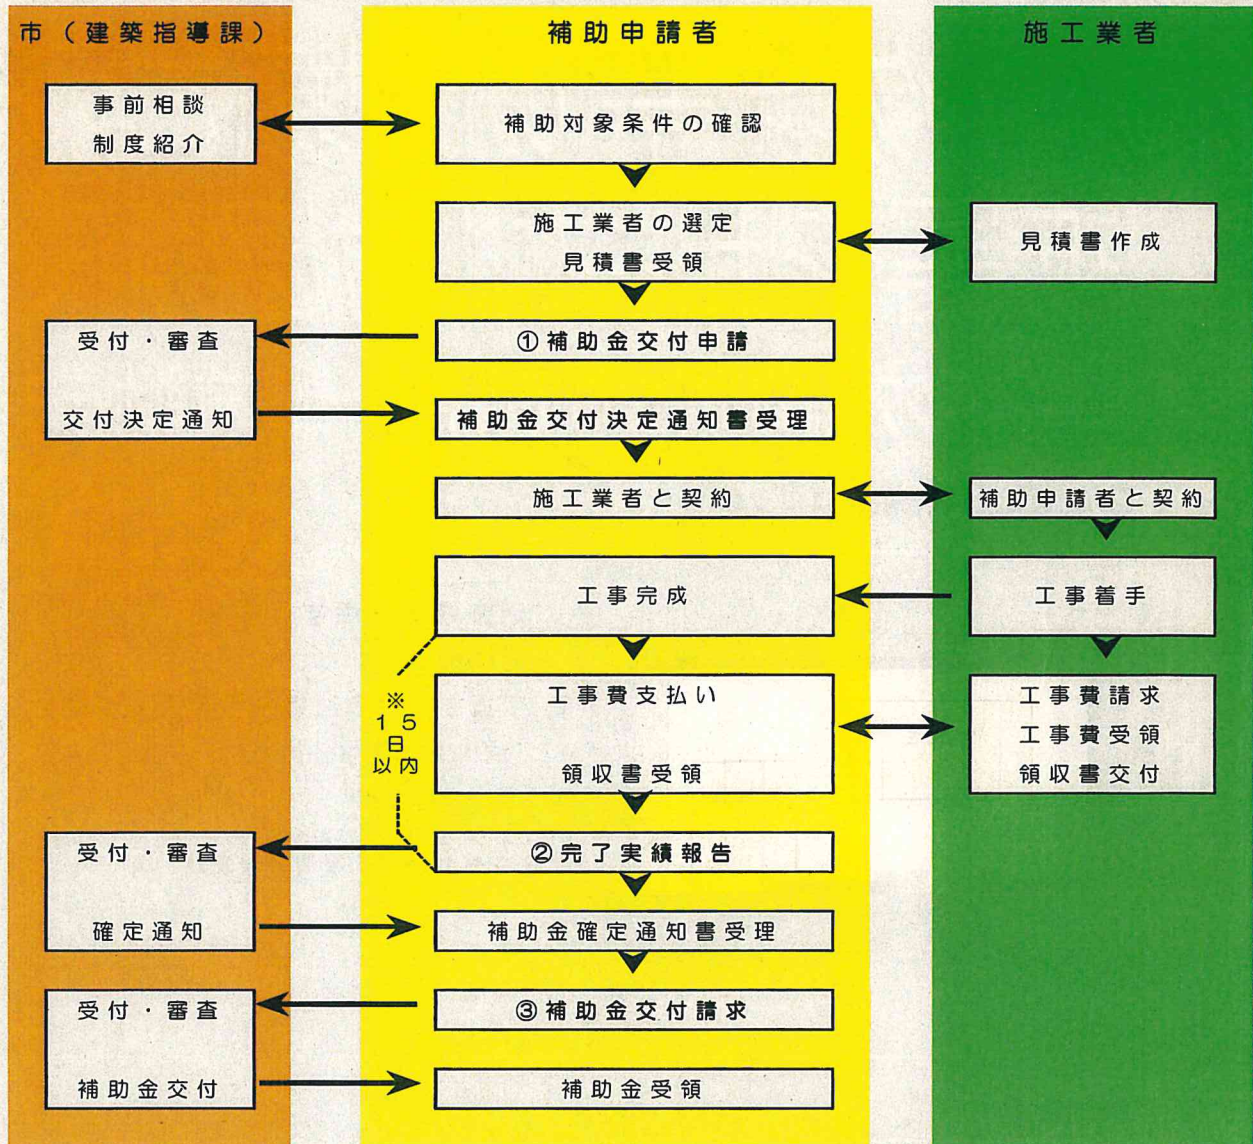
市（建築指導課）

補助申請者

施工業者

事前相談
制度紹介

補助対象条件の確認

施工業者の選定
見積書受領

見積書作成

受付・審査

①補助金交付申請

交付決定通知

補助金交付決定通知書受理

施工業者と契約

補助申請者と契約

工事完成

工事着手

※
15日以内

工事費支払い

領収書受領

工事費請求
工事費受領
領収書交付

受付・審査

②完了実績報告

確定通知

補助金確定通知書受理

受付・審査

③補助金交付請求

補助金交付

補助金受領